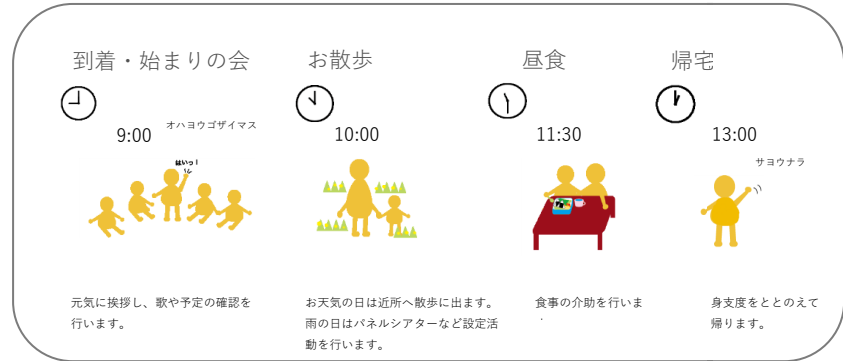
到着・始まりの会

9:00

オハヨウゴザイマス

はいっ！

元気に挨拶し、歌や予定の確認を行います。

お散歩

10:00

お天気の日は近所へ散歩に出ます。雨の日はパネルシアターなど設定活動を行います。

昼食

11:30

食事の介助を行います。

帰宅

13:00

サヨウナラ

身支度をととのえて帰ります。